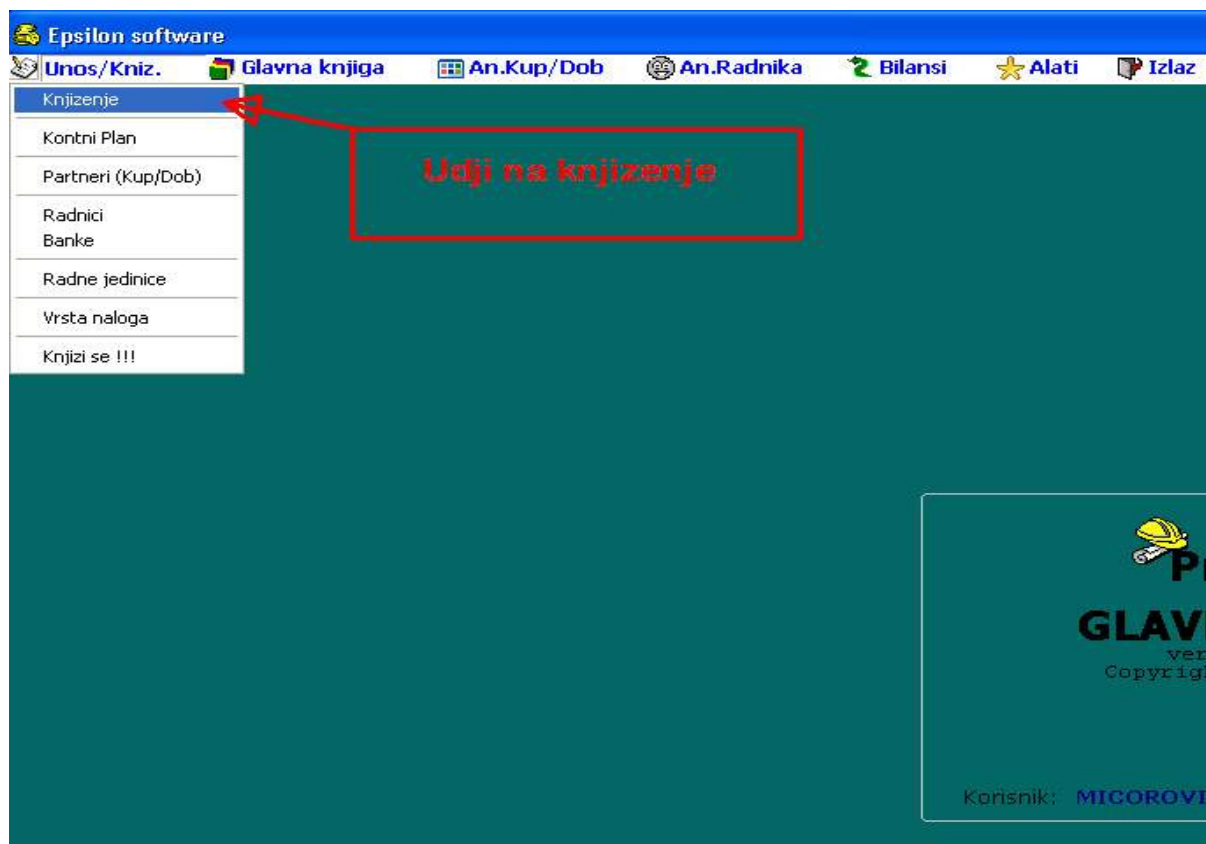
Epsilon software

Unos/Kniz. Glavna knjiga An.Kup/Dob An.Radnika Bilansi Alati Izlaz

Knjizenje

Kontni Plan

Partneri (Kup/Dob)

Radnici

Banke

Radne jedinice

Vrsta naloga

Knjizi se !!!

Udji na knjizenje

P

GLAV

ver

Copyrig

Korisnik: MICOROVI